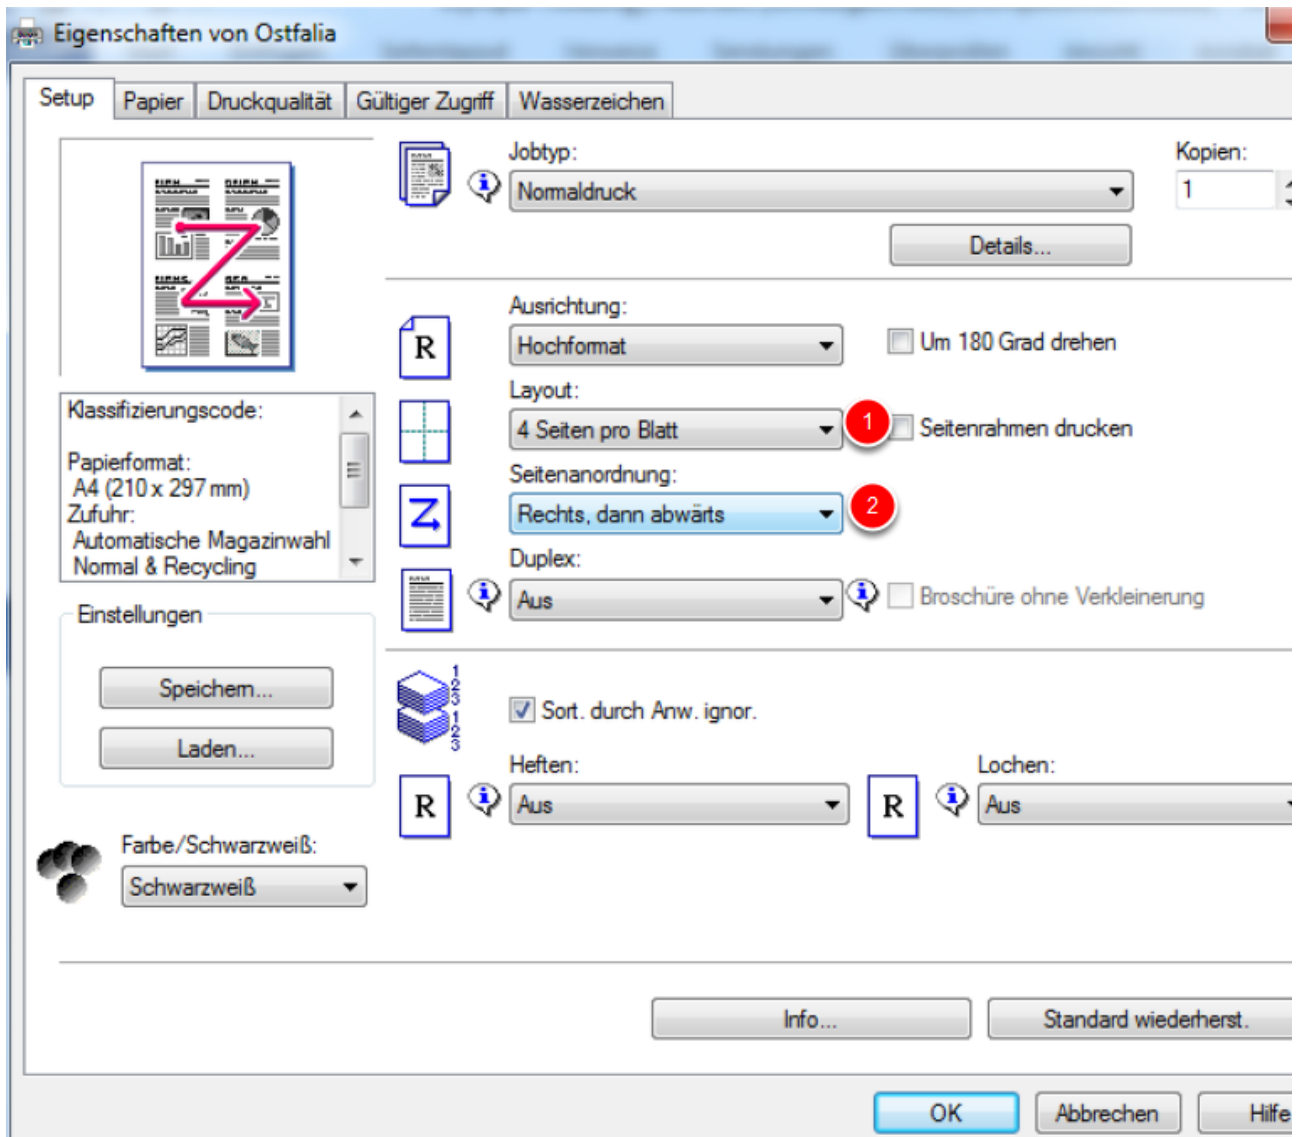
Eigenschaften von Ostfalia

Setup | Papier | Druckqualität | Gültiger Zugriff | Wasserzeichen

Klassifizierungscode:

Papierformat:
A4 (210 x 297 mm)
Zufuhr:
Automatische Magazinwahl
Normal & Recycling

Einstellungen

Speichern...

Laden...

Farbe/Schwarzweiß:

Schwarzweiß

Jobtyp:

Normaldruck

Kopien:

1

Details...

Ausrichtung:

Hochformat

Um 180 Grad drehen

Layout:

4 Seiten pro Blatt

1

Seitenrahmen drucken

Seitenanordnung:

Rechts, dann abwärts

2

Duplex:

Aus

Broschüre ohne Verkleinerung

Sort. durch Anw. ignor.

Heften:

Aus

Lochen:

Aus

Info...

Standard wiederherst.

OK

Abbrechen

Hilfe